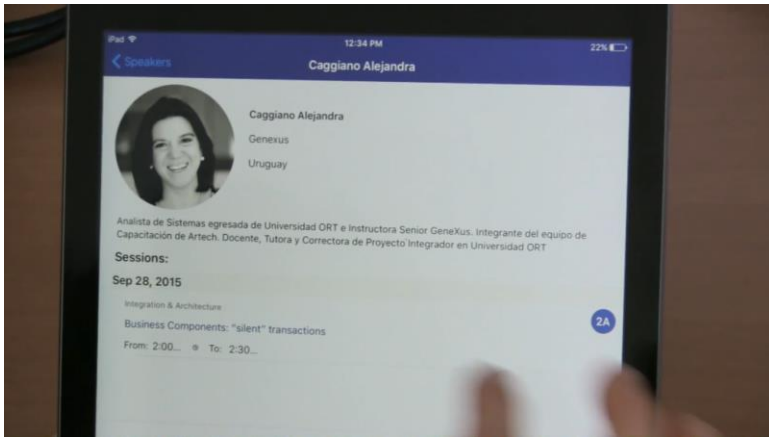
iPad
12:34 PM
22%
Speakers
Caggiano Alejandra

Caggiano Alejandra
Genexus
Uruguay

Analista de Sistemas egresada de Universidad ORT e Instructora Senior GeneXus. Integrante del equipo de Capacitación de Artech. Docente, Tutora y Correctora de Proyecto Integrador en Universidad ORT

Sessions:
Sep 28, 2015
Integration & Architecture
Business Components: "silent" transactions
From: 2:00... To: 2:30...
2A